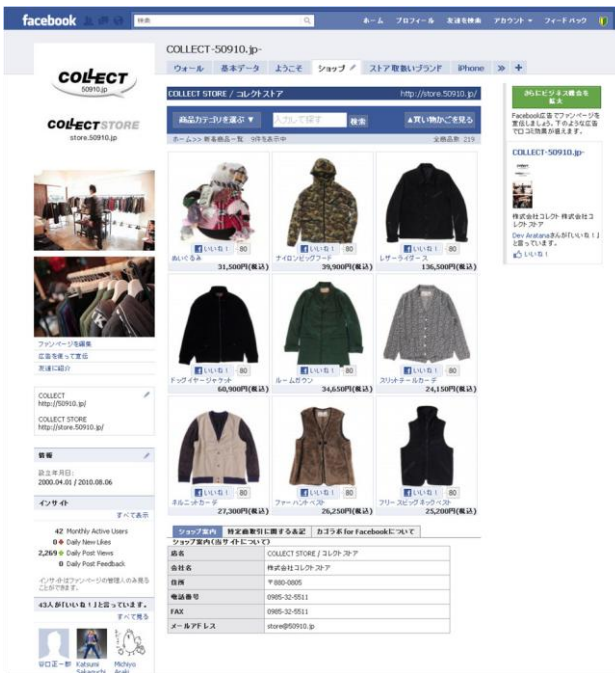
facebook 検索 ホーム プロフィール 友達を検索 アカウント フィードバック

COLLECT 50910.jp

COLLECT STORE store.50910.jp

COLLECT-50910.jp-

ウォール 基本データ ようこそ ショップ ストア取扱いブランド iPhone »

COLLECT STORE / コレクトストア http://store.50910.jp/

商品カテゴリを選ぶ ▼ 入力して探す 検索 ▲買い物かごを見る

ホーム>> 新着商品一覧 9件を表示中 全商品数 219

いいね！ 80 あいぐるみ 31,500円(税込)

いいね！ 80 ナイロンビッグフード 39,900円(税込)

いいね！ 80 レザーライダース 136,500円(税込)

いいね！ 80 ドッグイヤージャケット 60,900円(税込)

いいね！ 80 ルームガウン 34,650円(税込)

いいね！ 80 スリットテールカーデ 24,150円(税込)

いいね！ 80 ネルニットカーデ 27,300円(税込)

いいね！ 80 ファーハントベスト 26,250円(税込)

いいね！ 80 フリースビッグネックベスト 25,200円(税込)

ショップ案内 特定商取引に関する表記 カゴラボ for Facebookについて

ショップ案内(当サイトについて)

| 店名 | COLLECT STORE / コレクトストア |
|---|---|
| 会社名 | 株式会社コレクトストア |
| 住所 | 〒880-0805 |
| 電話番号 | 0985-32-5511 |
| FAX | 0985-32-5511 |
| メールアドレス | store@50910.jp |

ファンページを編集
広告を使って宣伝
友達に紹介

COLLECT
http://50910.jp/

COLLECT STORE
http://store.50910.jp/

情報
設立年月日:
2000.04.01 / 2010.08.06

インサイト
すべて表示
42 Monthly Active Users
0 Daily New Likes
2,269 Daily Post Views
0 Daily Post Feedback
インサイトはファンページの管理人のみ見ることができます。

43人が「いいね！」と言っています。
すべて見る

谷口正一郎 Katsumi Sakamoto Michiyo Araki

さらにビジネス機会を拡大
Facebook広告でファンページを宣伝しましょう。下のような広告で口コミ効果が狙えます。

COLLECT-50910.jp-
株式会社コレクト 株式会社コレクトストア
Dev Arataniさんが「いいね！」と言っています。
いいね！